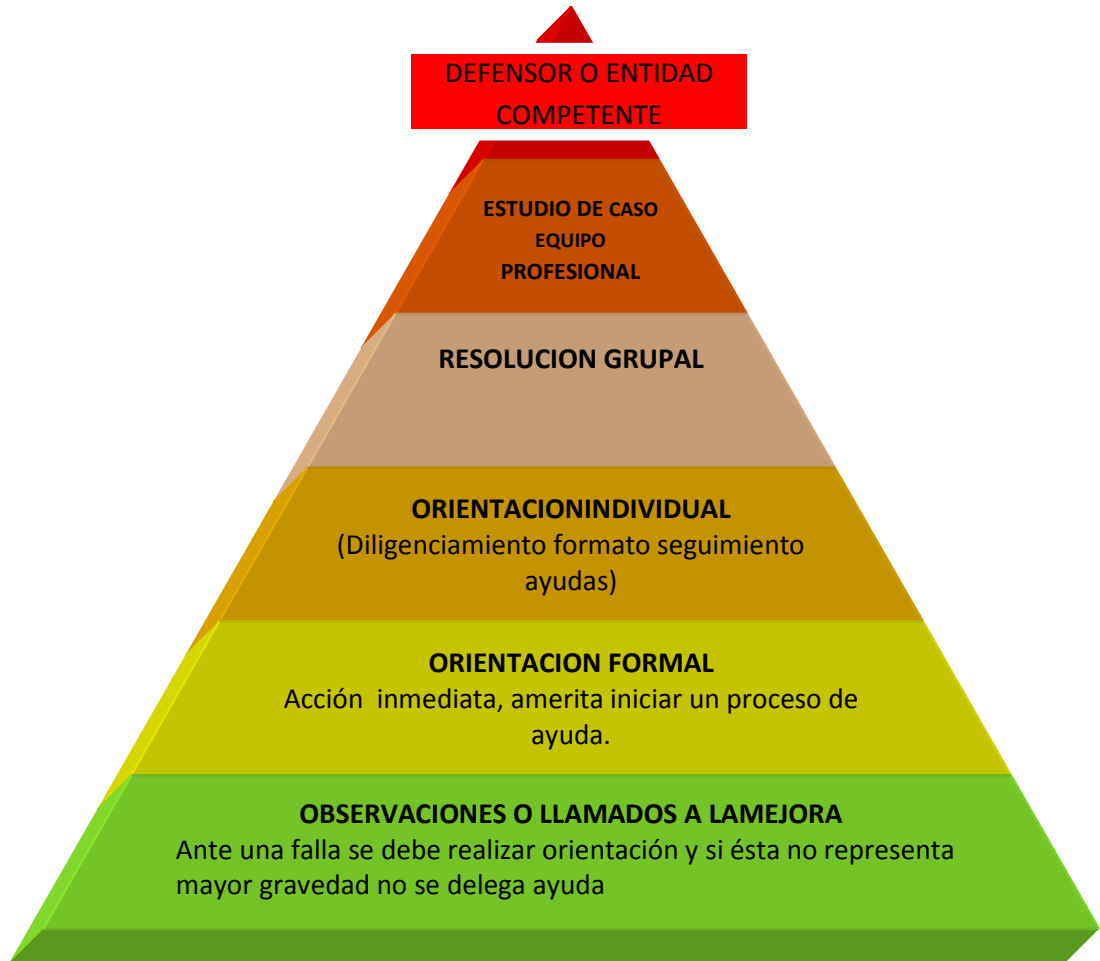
DEFENSOR O ENTIDAD COMPETENTE

ESTUDIO DE CASO EQUIPO PROFESIONAL

RESOLUCION GRUPAL

ORIENTACIONINDIVIDUAL
(Diligenciamiento formato seguimiento ayudas)

ORIENTACION FORMAL
Acción inmediata, amerita iniciar un proceso de ayuda.

OBSERVACIONES O LLAMADOS A LAMEJORA
Ante una falla se debe realizar orientación y si ésta no representa mayor gravedad no se delega ayuda